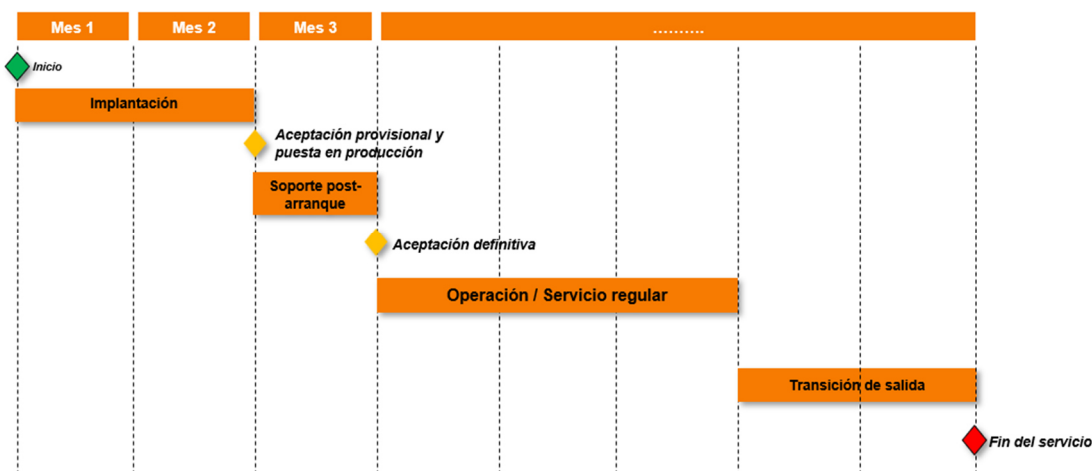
Mes 1
Mes 2
Mes 3
……….

Inicio

Implantación

Aceptación provisional y puesta en producción

Soporte post-arranque

Aceptación definitiva

Operación / Servicio regular

Transición de salida

Fin del servicio